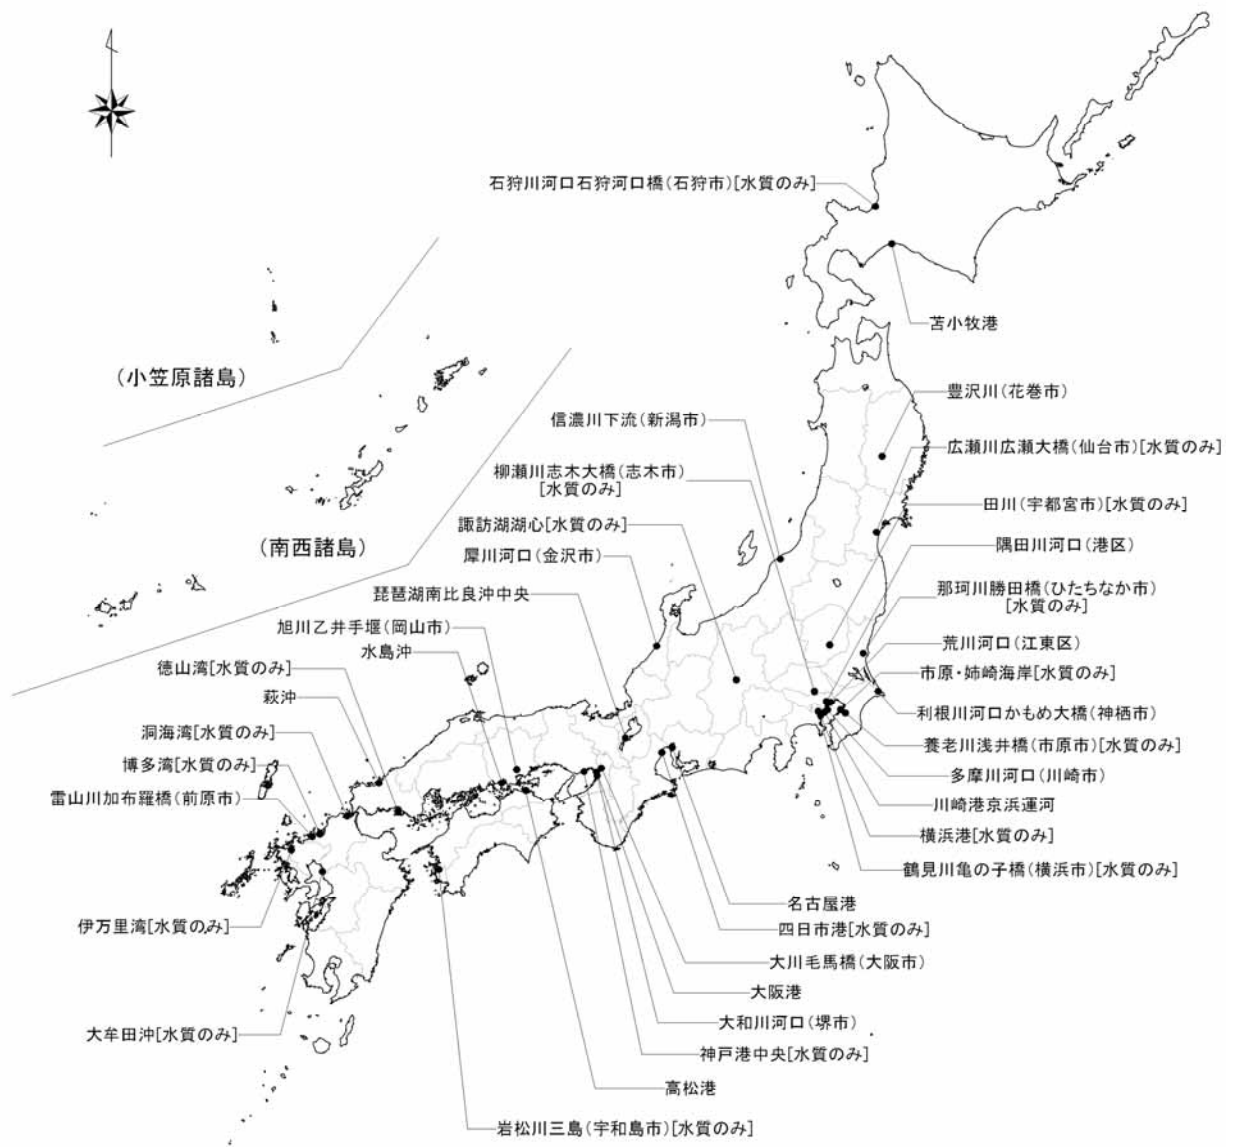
石狩川河口石狩河口橋（石狩市）[水質のみ]

苫小牧港

（小笠原諸島）

（南西諸島）

豊沢川（花巻市）

信濃川下流（新潟市）

広瀬川広瀬大橋（仙台市）[水質のみ]

柳瀬川志木大橋（志木市）[水質のみ]

田川（宇都宮市）[水質のみ]

諏訪湖湖心[水質のみ]

犀川河口（金沢市）

隅田川河口（港区）

琵琶湖南比良沖中央

那珂川勝田橋（ひたちなか市）[水質のみ]

旭川乙井手堰（岡山市）

荒川河口（江東区）

水島沖

市原・姉崎海岸[水質のみ]

徳山湾[水質のみ]

利根川河口かもめ大橋（神栖市）

萩沖

養老川浅井橋（市原市）[水質のみ]

洞海湾[水質のみ]

多摩川河口（川崎市）

博多湾[水質のみ]

川崎港京浜運河

雷山川加布羅橋（前原市）

横浜港[水質のみ]

鶴見川亀の子橋（横浜市）[水質のみ]

名古屋港

伊万里湾[水質のみ]

四日市港[水質のみ]

大川毛馬橋（大阪市）

大阪港

大牟田沖[水質のみ]

大和川河口（堺市）

神戸港中央[水質のみ]

高松港

岩松川三島（宇和島市）[水質のみ]